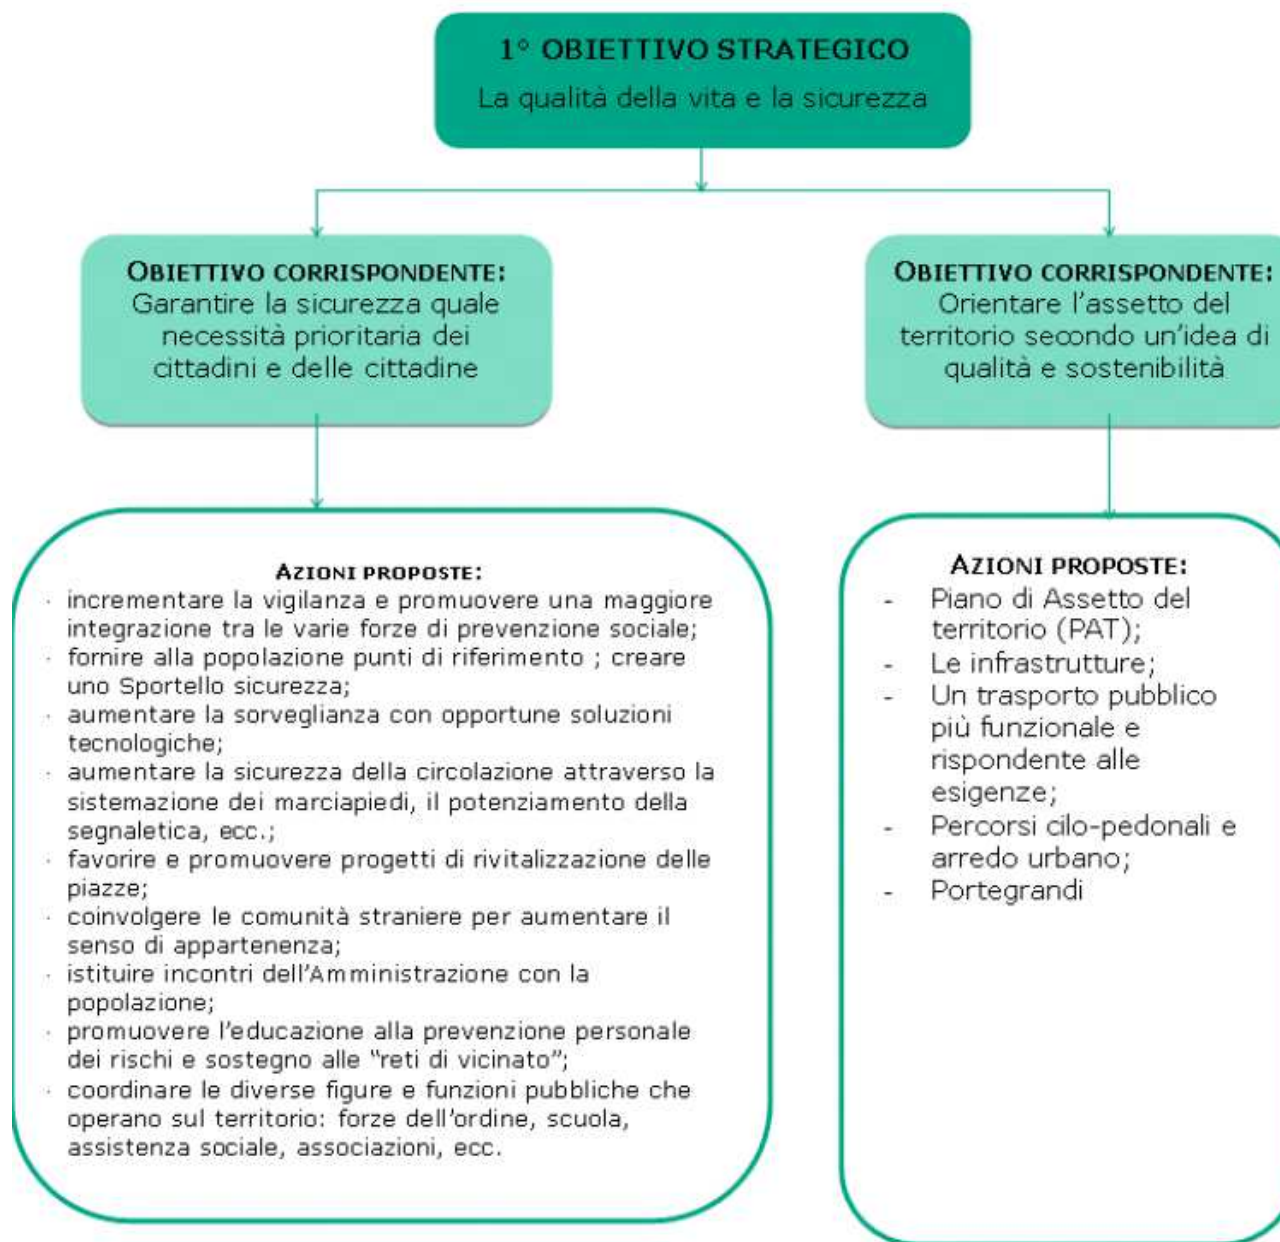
1° OBIETTIVO STRATEGICO
La qualità della vita e la sicurezza

OBIETTIVO CORRISPONDENTE:
Garantire la sicurezza quale necessità prioritaria dei cittadini e delle cittadine

AZIONI PROPOSTE:
· incrementare la vigilanza e promuovere una maggiore integrazione tra le varie forze di prevenzione sociale;
· fornire alla popolazione punti di riferimento ; creare uno Sportello sicurezza;
· aumentare la sorveglianza con opportune soluzioni tecnologiche;
· aumentare la sicurezza della circolazione attraverso la sistemazione dei marciapiedi, il potenziamento della segnaletica, ecc.;
· favorire e promuovere progetti di rivitalizzazione delle piazze;
· coinvolgere le comunità straniere per aumentare il senso di appartenenza;
· istituire incontri dell'Amministrazione con la popolazione;
· promuovere l'educazione alla prevenzione personale dei rischi e sostegno alle "reti di vicinato";
· coordinare le diverse figure e funzioni pubbliche che operano sul territorio: forze dell'ordine, scuola, assistenza sociale, associazioni, ecc.

OBIETTIVO CORRISPONDENTE:
Orientare l'assetto del territorio secondo un'idea di qualità e sostenibilità

AZIONI PROPOSTE:
- Piano di Assetto del territorio (PAT);
- Le infrastrutture;
- Un trasporto pubblico più funzionale e rispondente alle esigenze;
- Percorsi cilo-pedonali e arredo urbano;
- Portegrandi